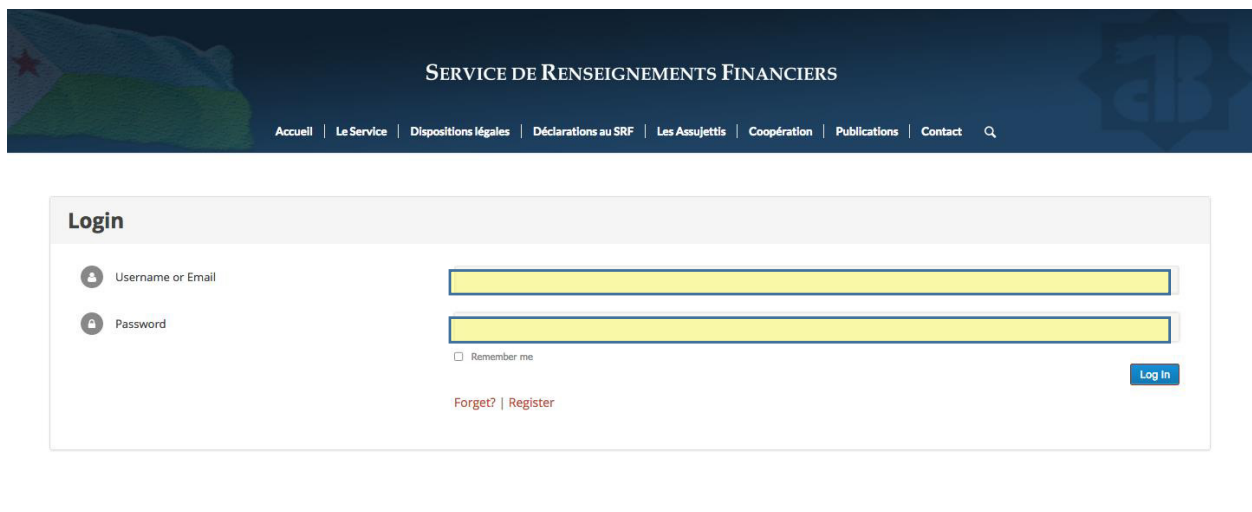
SERVICE DE RENSEIGNEMENTS FINANCIERS

Accueil | Le Service | Dispositions légales | Déclarations au SRF | Les Assujettis | Coopération | Publications | Contact

Login

Username or Email

Password

Remember me

Log In

Forget? | Register